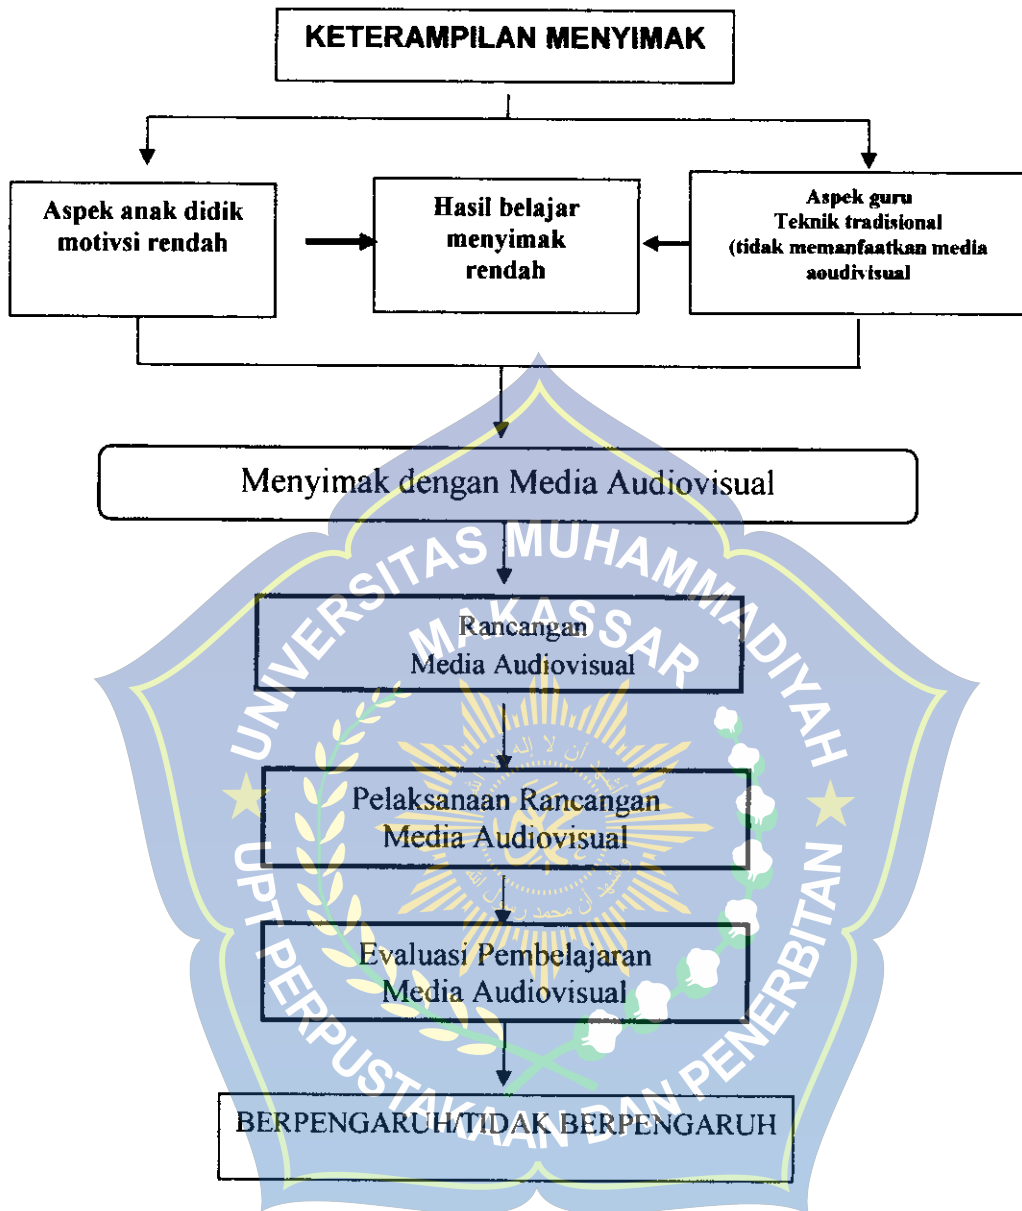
KETERAMPILAN MENYIMAK

Aspek anak didik motivsi rendah

Hasil belajar menyimak rendah

Aspek guru
Teknik tradisional
(tidak memanfaatkan media aoudivisual

Menyimak dengan Media Audiovisual

Rancangan
Media Audiovisual

Pelaksanaan Rancangan
Media Audiovisual

Evaluasi Pembelajaran
Media Audiovisual

BERPENGARUH/TIDAK BERPENGARUH

UNIVERSITAS MUHAMMADIYAH MAKASSAR
UPT PERPUSTAKAAN DAN PENERBITAN